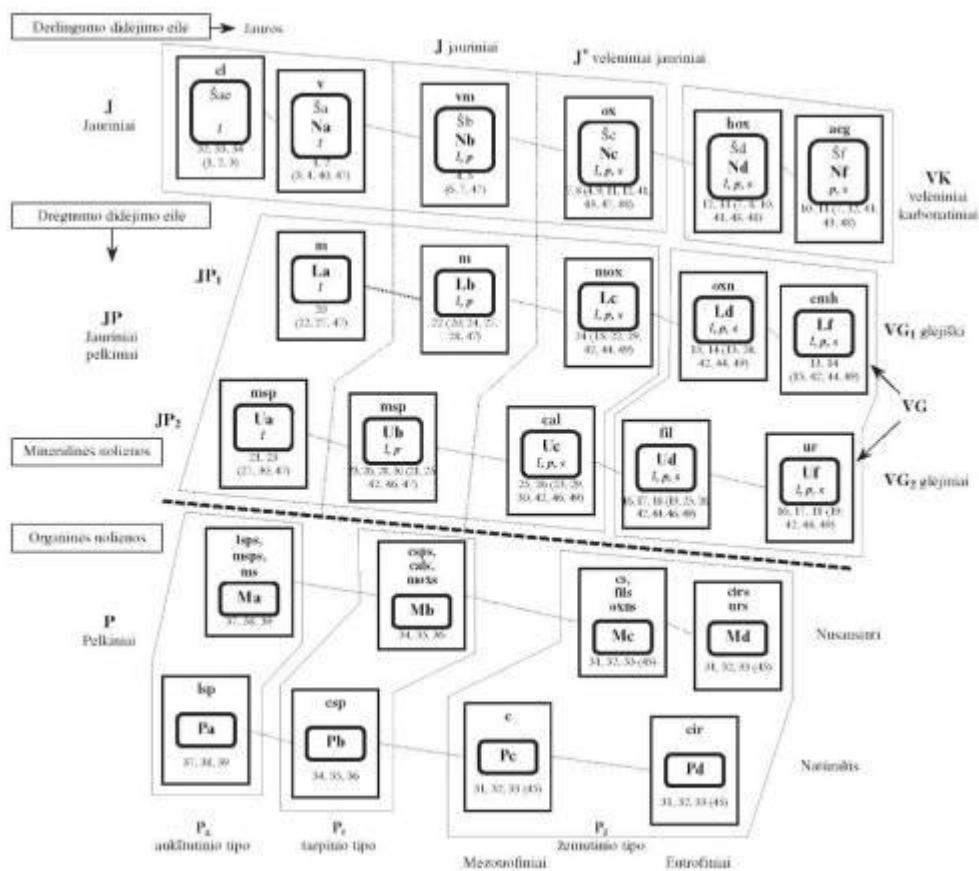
Derlingumo didėjimo eilė → Jauros

J jauriniai

J' veleniniai jauriniai

J
Jauriniai

cl
Ša
t
30, 33, 34
(5, 7, 8)

v
Ša
Na
t
4, 7
(3, 4, 40, 47)

vm
Šb
Nb
l, p
4, 5
(6, 7, 47)

ox
Šc
Nc
l, p, s
7, 8 (5, 9, 11, 12, 41, 45, 47, 48)

hox
Šd
Nd
l, p, s
12, 13 (7, 8, 10, 41, 45, 48)

aeg
Šf
Nf
p, s
10, 11 (7, 12, 41, 45, 48)

VK
veleniniai karbonatiniai

Drėgnumo didėjimo eilė

JP₁

JP
Jauriniai pelkiniai

m
La
t
20
(22, 27, 47)

m
Lb
l, p
22 (20, 24, 27, 28, 47)

mox
Lc
l, p, s
24 (18, 22, 29, 42, 44, 49)

oxn
Ld
l, p, s
13, 14 (15, 28, 42, 44, 49)

cmh
Lf
l, p, s
13, 14
(15, 42, 44, 49)

VG₁ glėjiški

VG

JP₂

Mineralinės nuolienos

msp
Ua
t
21, 23
(27, 30, 47)

msp
Ub
l, p
25, 26, 28, 30 (21, 23, 42, 46, 47)

cal
Uc
l, p, s
25, 26 (23, 29, 30, 42, 46, 49)

fil
Ud
l, p, s
16, 17, 18 (19, 25, 30, 42, 44, 46, 49)

ur
Uf
l, p, s
16, 17, 18 (19, 42, 44, 49)

VG₂ glėjiniai

Organinės nuolienos

lsps, msps, ms
Ma
37, 38, 39

csps, cals, moxs
Mb
34, 35, 36

cs, fils oxns
Mc
31, 32, 33 (45)

cirs urs
Md
31, 32, 33 (45)

Nusausinti

P
Pelkiniai

lsp
Pa
37, 38, 39

csp
Pb
34, 35, 36

c
Pc
31, 32, 33 (45)

cir
Pd
31, 32, 33 (45)

Natūralūs

Pₐ
aukštutinio tipo

Pₜ
tarpinio tipo

Pž
žemutinio tipo

Mezotrofiniai

Eutrofiniai